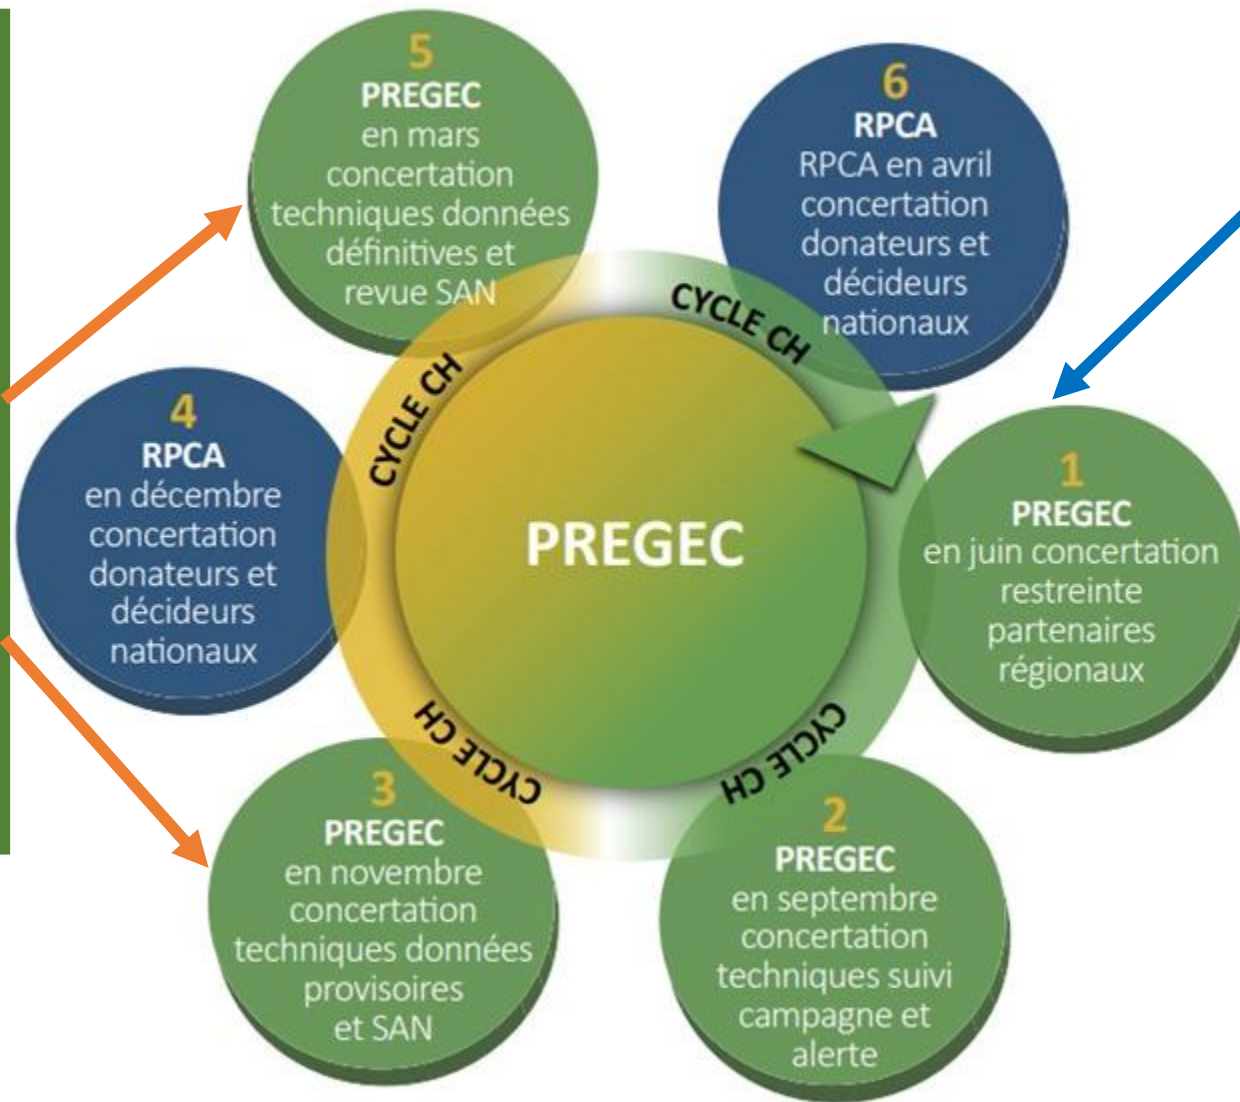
5
PREGEC
en mars concertation techniques données définitives et revue SAN

6
RPCA
RPCA en avril concertation donateurs et décideurs nationaux

CYCLE CH

CYCLE CH

4
RPCA
en décembre concertation donateurs et décideurs nationaux

PREGEC

1
PREGEC
en juin concertation restreinte partenaires régionaux

CYCLE CH

CYCLE CH

3
PREGEC
en novembre concertation techniques données provisoires et SAN

2
PREGEC
en septembre concertation techniques suivi campagne et alerte